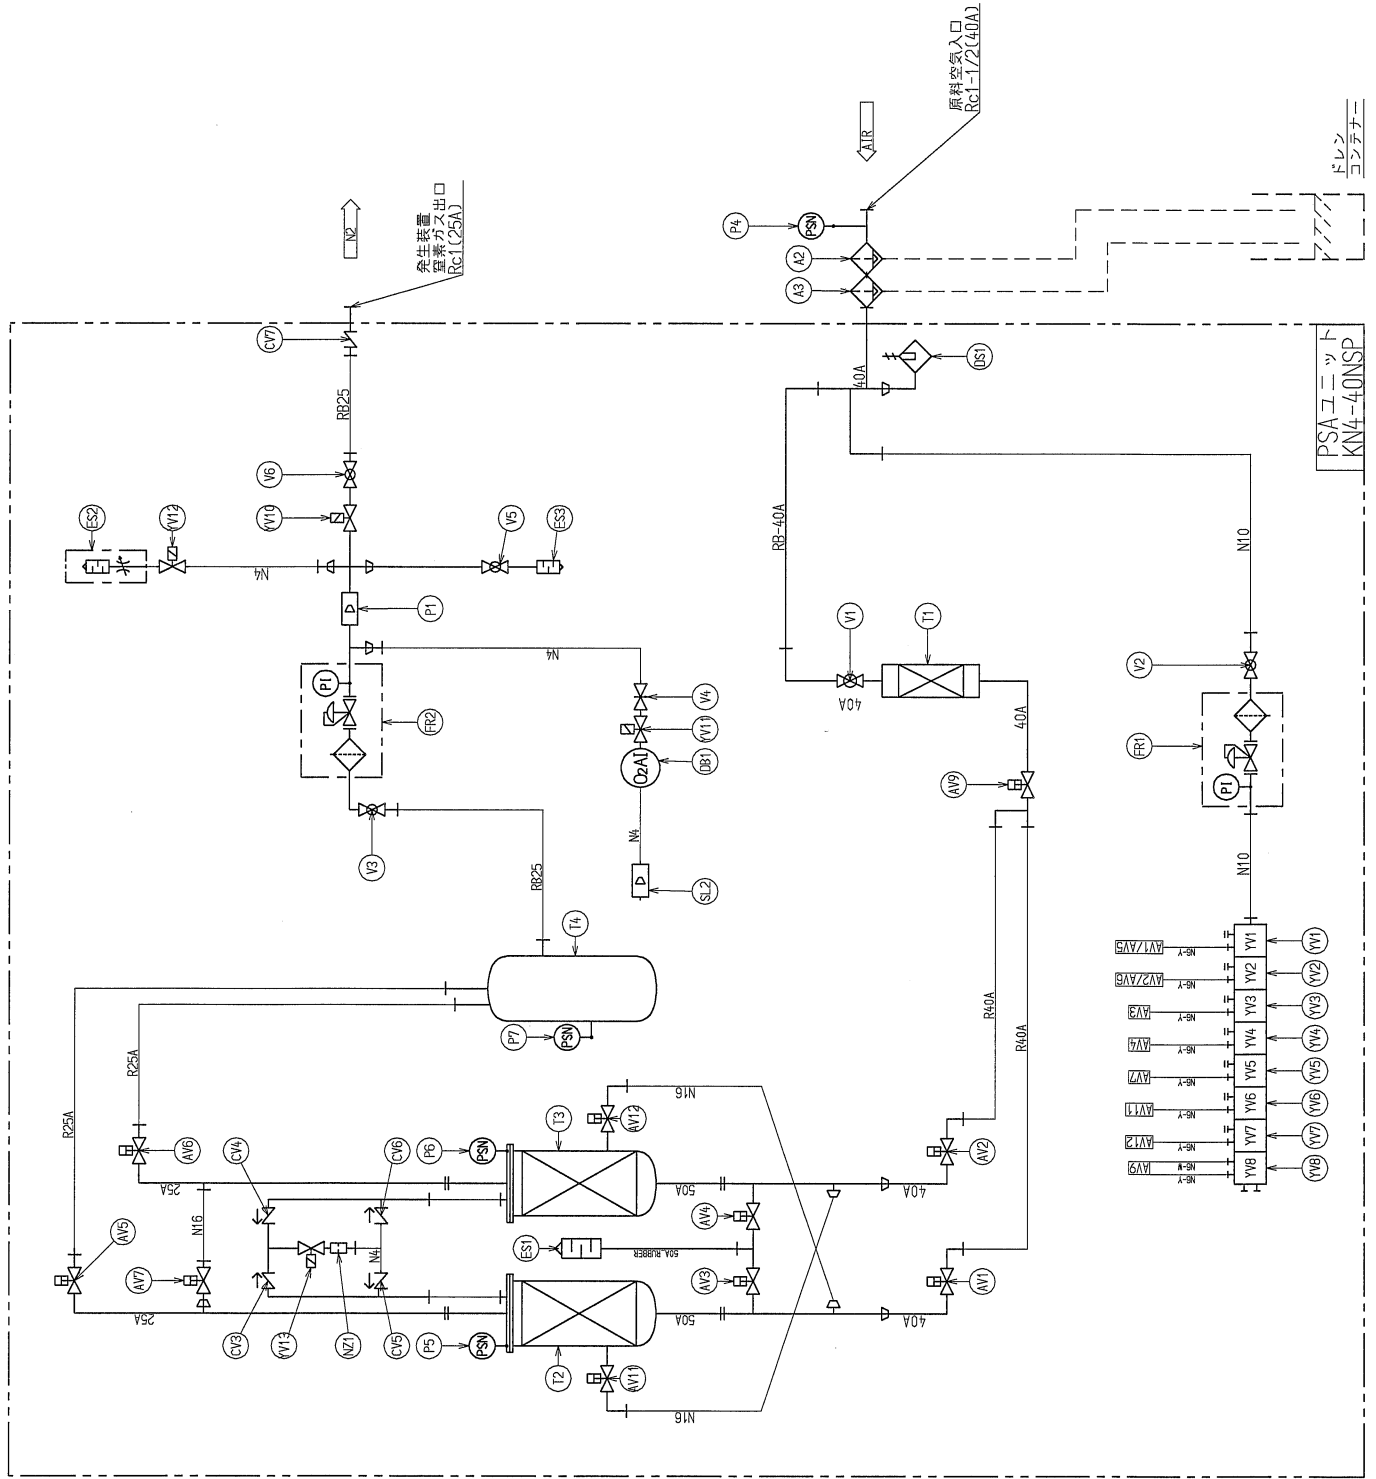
原料空気入口
Rc1-1/2(40A)

AIR

ドレン
コンテナー

発生装置
窒素ガス出口
Rc1(25A)

N2

P4
PSN
A2
A3
DS1
40A
PSAユニット
KN4-40NSP

CV7
RB25
V6
YV10
ES2
YV12
N4
V5
ES3
P1
N4
PI
FR2
V4
YV11
O2AI
DB1
V3
N4
RB25
SL2

RB-40A
V1
T1
40A
40A
AV9
N10
V2
FR1
PI
N10

YV1
YV2
YV3
YV4
YV5
YV6
YV7
YV8
N6-Y
AV1/AV5
N6-Y
AV2/AV6
N6-Y
AV3
N6-Y
AV4
N6-Y
AV7
N6-Y
AV11
N6-Y
AV12
N6-Y
N6-Y
AV9

T4
P7
PSN
R25A
R25A
R40A
R40A

AV6
CV4
CV6
P6
PSN
T3
AV12
N16
25A
50A
40A
AV2
AV4
N16
AV5
AV7
ES1
50A RUBBER
N4
AV3
AV1
CV3
YV13
NZ1
CV5
P5
PSN
T2
AV11
25A
50A
40A
N16